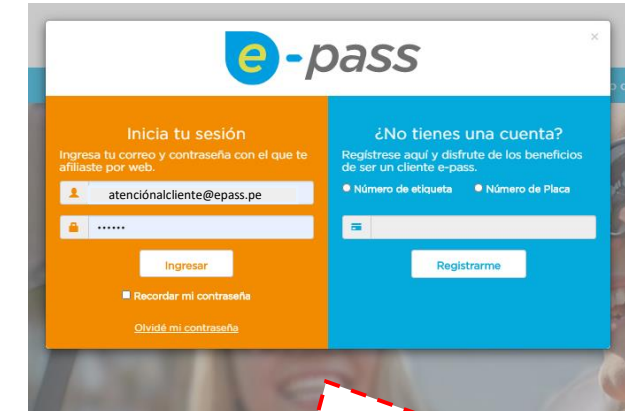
e-pass

×

Inicia tu sesión

Ingresa tu correo y contraseña con el que te afiliaste por web.

atenciónalcliente@epass.pe

••••••

Ingresar

Recordar mi contraseña

Olvidé mi contraseña

¿No tienes una cuenta?

Registrese aquí y disfrute de los beneficios de ser un cliente e-pass.

Número de etiqueta

Número de Placa

Registrarme